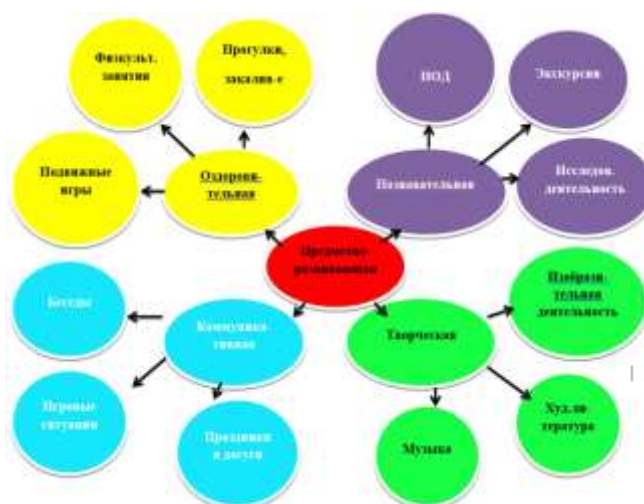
Физкульт. занятия

Прогулки, закалив-е

Подвижные игры

Оздорови-тельная

НОД

Экскурсии

Познавательная

Исследов. деятельность

Предметно-развивающая

Беседы

Коммуника-тивная

Творческая

Изобрази-тельная деятельность

Игровые ситуации

Праздники и досуги

Музыка

Худ.ли-тература